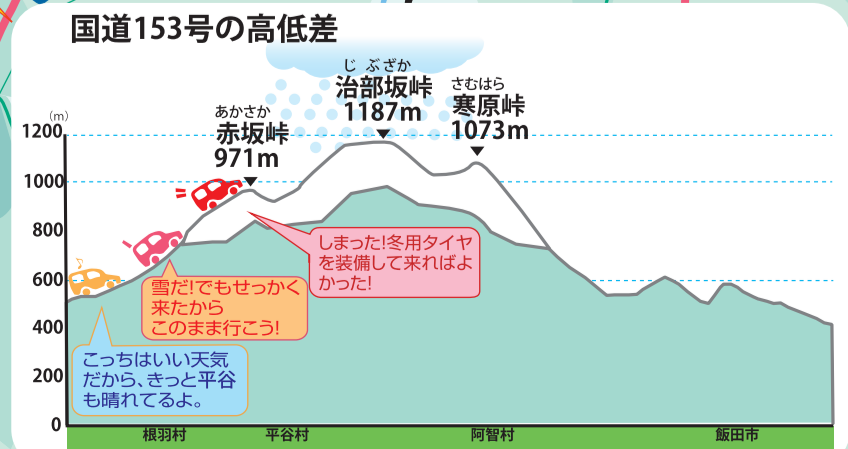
国道153号の高低差

（m）

1200
1000
800
600
400
200
0

あかさか
赤坂峠
971m

じぶざか
治部坂峠
1187m

さむはら
寒原峠
1073m

しまった!冬用タイヤを装備して来ればよかった!

雪だ!でもせっかく来たからこのまま行こう!

こっちはいい天気だから、きっと平谷も晴れてるよ。

根羽村
平谷村
阿智村
飯田市